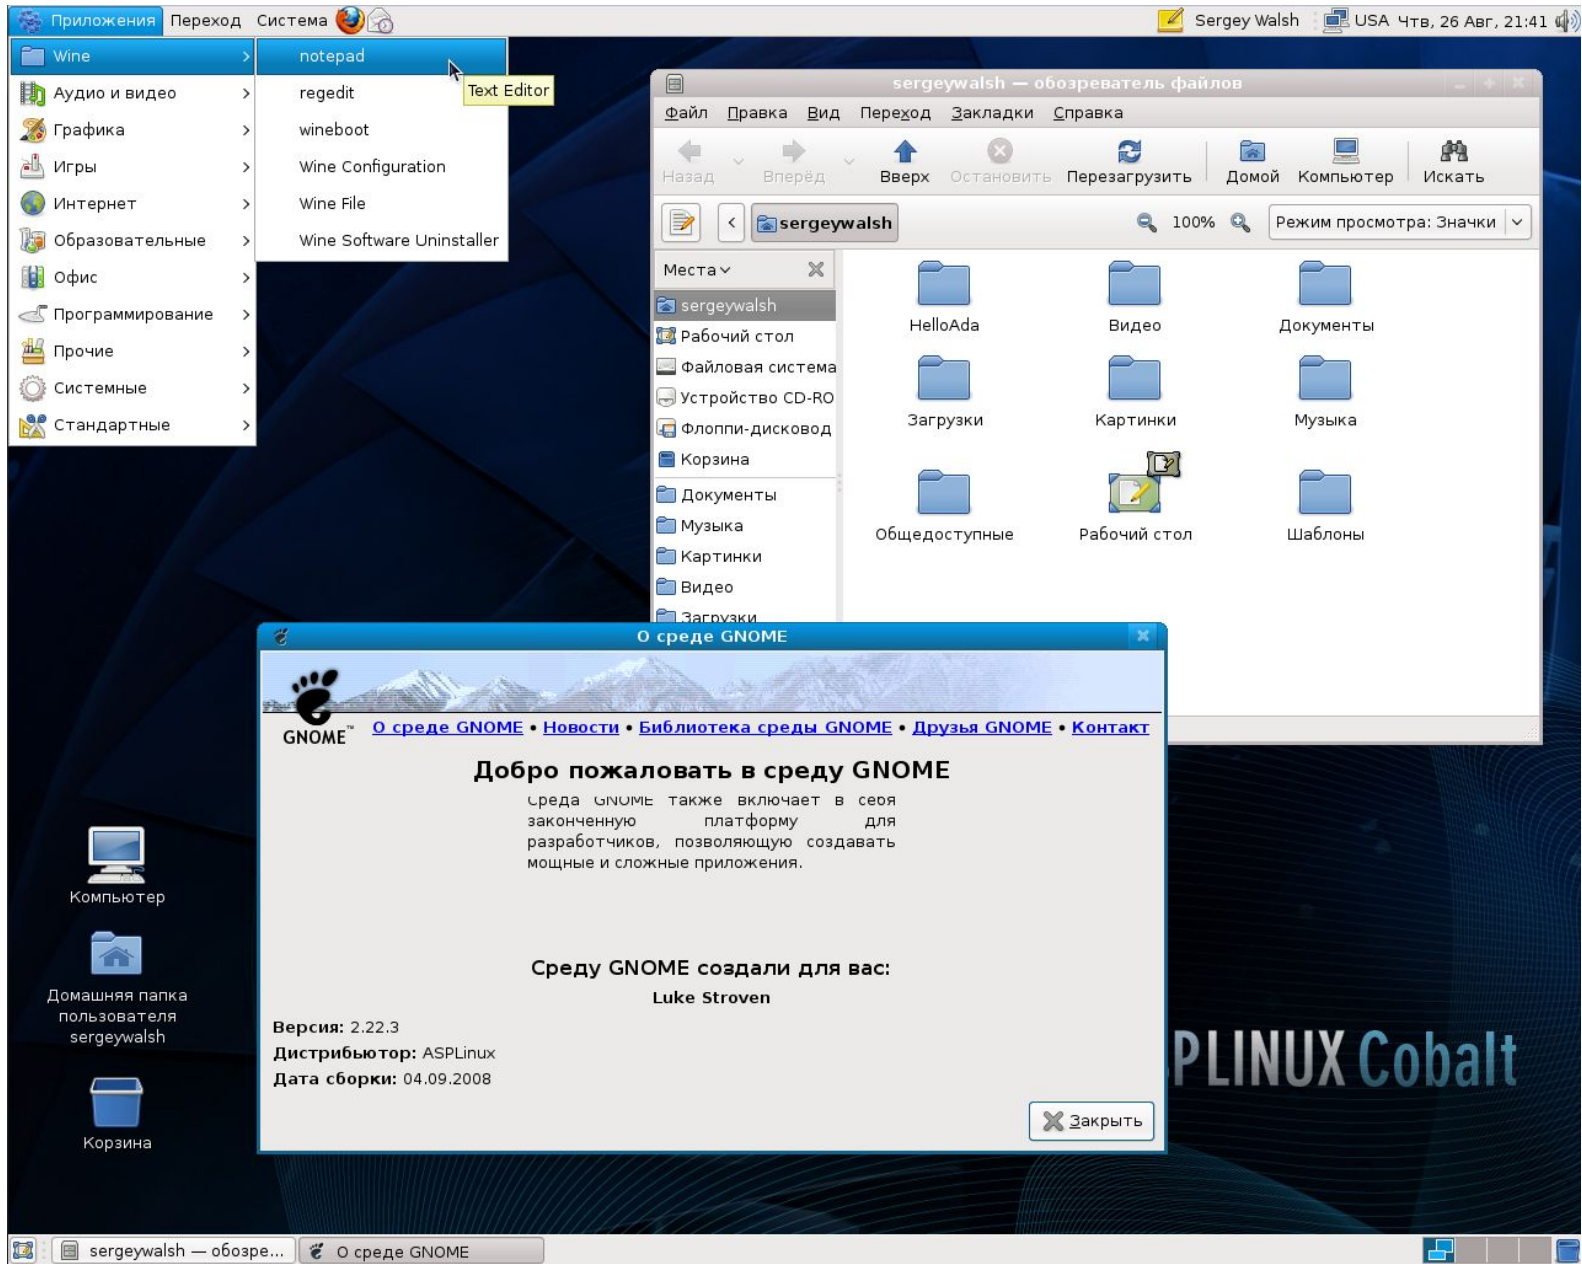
Приложения Переход Система

Sergey Walsh USA Чтв, 26 Авг, 21:41

Wine
Аудио и видео
Графика
Игры
Интернет
Образовательные
Офис
Программирование
Прочие
Системные
Стандартные

notepad
regedit
wineboot
Wine Configuration
Wine File
Wine Software Uninstaller

Text Editor

sergeywalsh — обозреватель файлов

Файл Правка Вид Переход Закладки Справка

Назад Вперёд Вверх Остановить Перезагрузить Домой Компьютер Искать

sergeywalsh 100% Режим просмотра: Значки

Места
sergeywalsh
Рабочий стол
Файловая система
Устройство CD-RO
Флоппи-дисковод
Корзина
Документы
Музыка
Картинки
Видео
Загрузки

HelloAda
Видео
Документы
Загрузки
Картинки
Музыка
Общедоступные
Рабочий стол
Шаблоны

О среде GNOME

GNOME

О среде GNOME • Новости • Библиотека среды GNOME • Друзья GNOME • Контакт

Добро пожаловать в среду GNOME

Среда GNOME также включает в себя законченную платформу для разработчиков, позволяющую создавать мощные и сложные приложения.

Среду GNOME создали для вас:
Luke Stroven

Версия: 2.22.3
Дистрибьютор: ASPLinux
Дата сборки: 04.09.2008

Закрыть

Компьютер

Домашняя папка пользователя sergeywalsh

Корзина

PLINUX Cobalt

sergeywalsh — обозре...
О среде GNOME